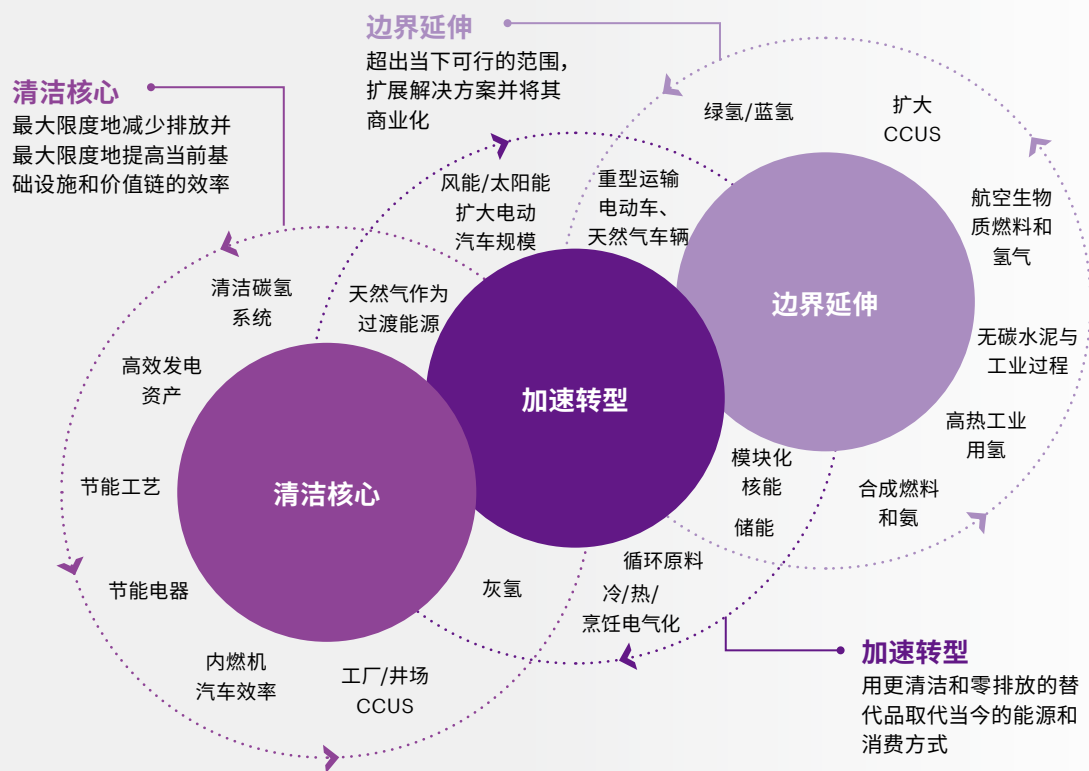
边界延伸
超出当下可行的范围，扩展解决方案并将其商业化

清洁核心
最大限度地减少排放并最大限度地提高当前基础设施和价值链的效率

绿氢/蓝氢

扩大 CCUS

风能/太阳能扩大电动汽车规模

重型运输电动车、天然气车辆

航空生物质燃料和氢气

清洁碳氢系统

天然气作为过渡能源

边界延伸

高效发电资产

无碳水泥与工业过程

加速转型

高热工业用氢

节能工艺

清洁核心

模块化核能

合成燃料和氨

储能

循环原料

节能电器

灰氢

冷/热/烹饪电气化

内燃机汽车效率

工厂/井场 CCUS

加速转型
用更清洁和零排放的替代品取代当今的能源和消费方式